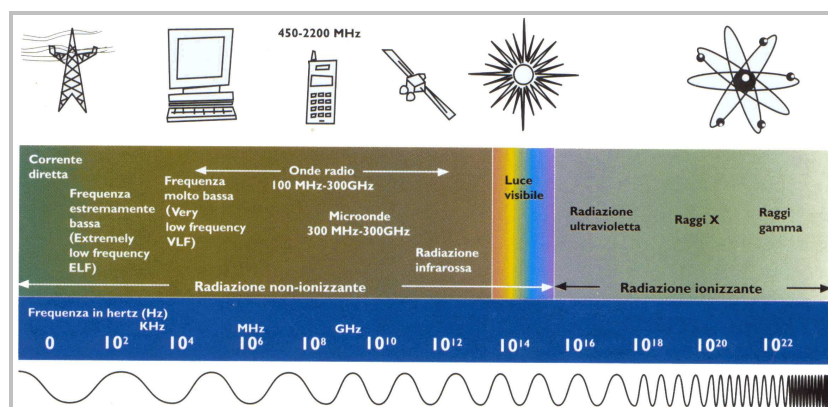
450-2200 MHz

Corrente diretta

Frequenza estremamente bassa (Extremely low frequency ELF)

Frequenza molto bassa (Very low frequency VLF)

Onde radio 100 MHz-300GHz

Microonde 300 MHz-300GHz

Radiazione infrarossa

Luce visibile

Radiazione ultravioletta

Raggi X

Raggi gamma

Radiazione non-ionizzante

Radiazione ionizzante

Frequenza in hertz (Hz)

KHz

MHz

GHz

0 $10^2$ $10^4$ $10^6$ $10^8$ $10^{10}$ $10^{12}$ $10^{14}$ $10^{16}$ $10^{18}$ $10^{20}$ $10^{22}$